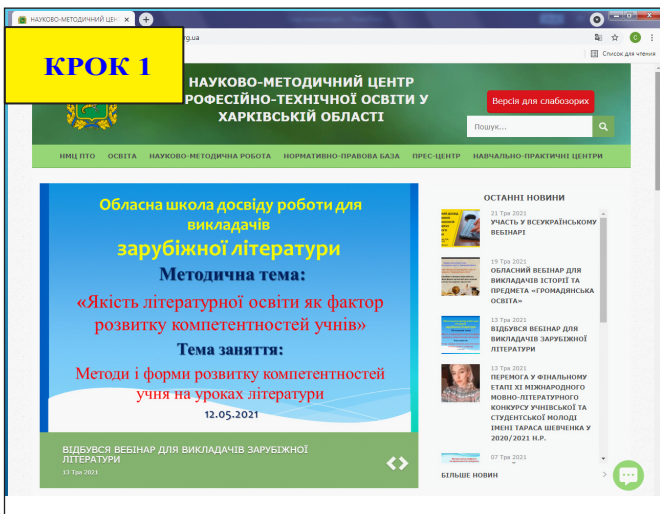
НАУКОВО-МЕТОДИЧНИЙ ЦЕН

rg.ua

Список для чтения

КРОК 1

НАУКОВО-МЕТОДИЧНИЙ ЦЕНТР ПРОФЕСІЙНО-ТЕХНІЧНОЇ ОСВІТИ У ХАРКІВСЬКІЙ ОБЛАСТІ

Версія для слабозорих

Пошук...

НМЦ ПТО ОСВІТА НАУКОВО-МЕТОДИЧНА РОБОТА НОРМАТИВНО-ПРАВОВА БАЗА ПРЕС-ЦЕНТР НАВЧАЛЬНО-ПРАКТИЧНІ ЦЕНТРИ

Обласна школа досвіду роботи для викладачів

зарубіжної літератури

Методична тема:

«Якість літературної освіти як фактор розвитку компетентностей учнів»

Тема заняття:

Методи і форми розвитку компетентностей учня на уроках літератури

12.05.2021

ВІДБУВСЯ ВЕБІНАР ДЛЯ ВИКЛАДАЧІВ ЗАРУБІЖНОЇ ЛІТЕРАТУРИ

13 Тра 2021

ОСТАННІ НОВИНИ

21 Тра 2021
УЧАСТЬ У ВСЕУКРАЇНСЬКОМУ ВЕБІНАРІ

19 Тра 2021
ОБЛАСНИЙ ВЕБІНАР ДЛЯ ВИКЛАДАЧІВ ІСТОРІЇ ТА ПРЕДМЕТА «ГРОМАДЯНСЬКА ОСВІТА»

13 Тра 2021
ВІДБУВСЯ ВЕБІНАР ДЛЯ ВИКЛАДАЧІВ ЗАРУБІЖНОЇ ЛІТЕРАТУРИ

13 Тра 2021
ПЕРЕМОГА У ФІНАЛЬНОМУ ЕТАПІ XI МІЖНАРОДНОГО МОВНО-ЛІТЕРАТУРНОГО КОНКУРСУ УЧНІВСЬКОЇ ТА СТУДЕНТСЬКОЇ МОЛОДІ ІМЕНІ ТАРАСА ШЕВЧЕНКА У 2020/2021 Н.Р.

07 Тра 2021

БІЛЬШЕ НОВИН